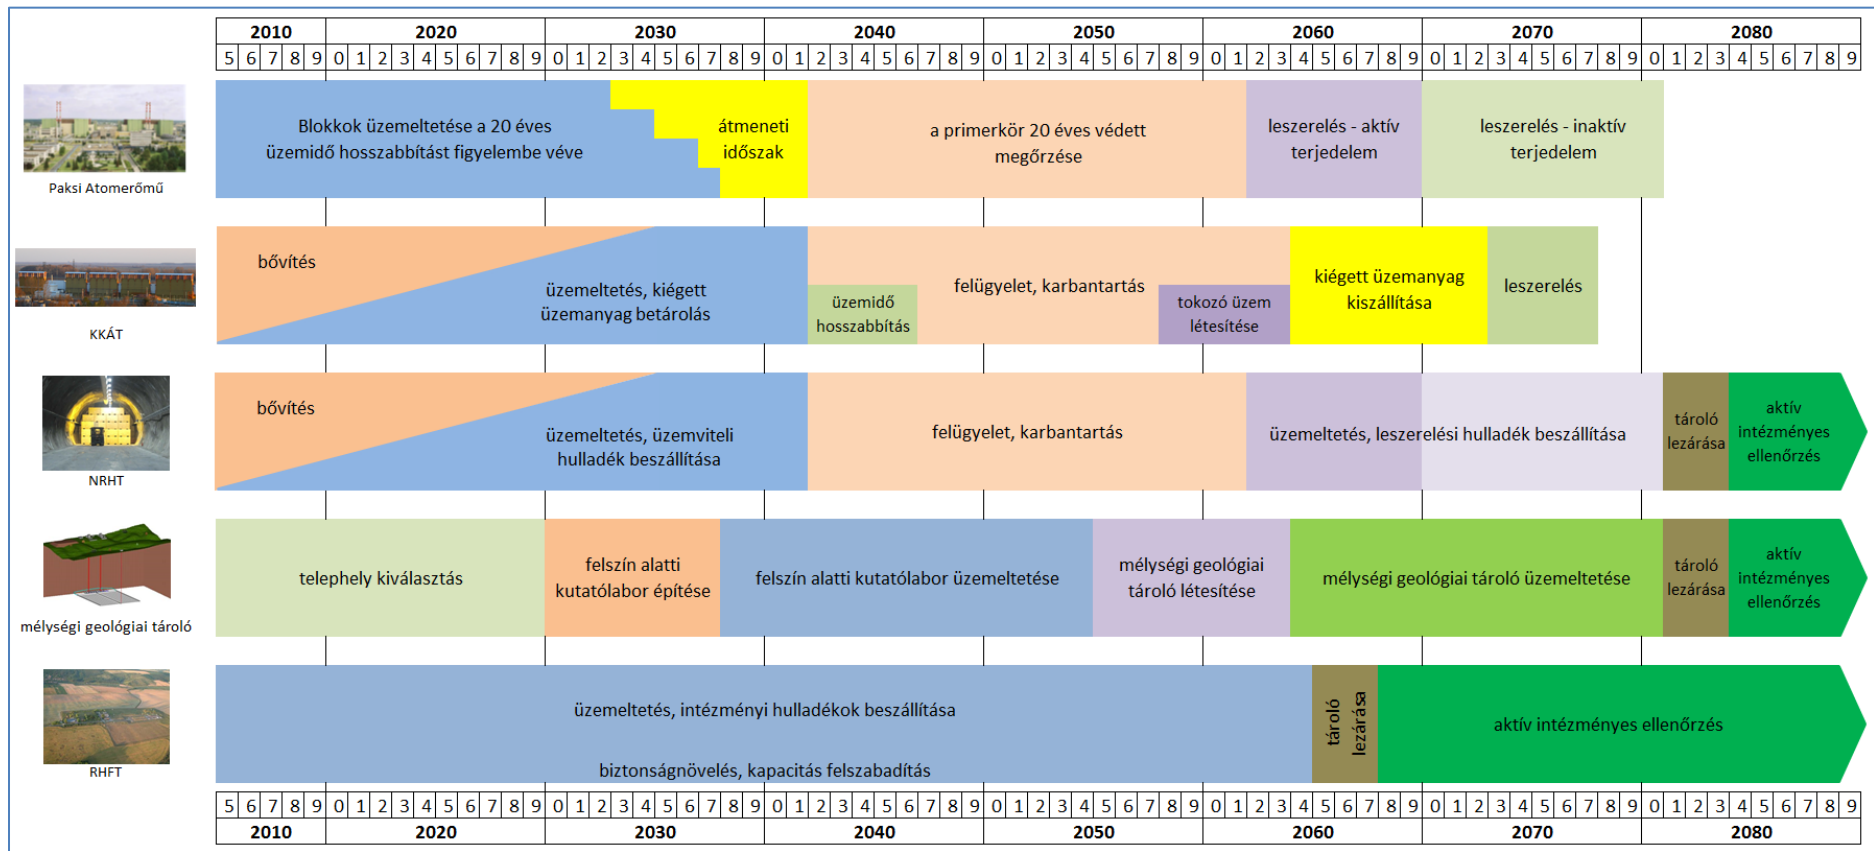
| 2010 | 2020 | 2030 | 2040 | 2050 | 2060 | 2070 | 2080 |
|---|---|---|---|---|---|---|---|
| 5 6 7 8 9 | 0 1 2 3 4 5 6 7 8 9 | 0 1 2 3 4 5 6 7 8 9 | 0 1 2 3 4 5 6 7 8 9 | 0 1 2 3 4 5 6 7 8 9 | 0 1 2 3 4 5 6 7 8 9 | 0 1 2 3 4 5 6 7 8 9 | 0 1 2 3 4 5 6 7 8 9 |

Paksi Atomerőmű

Blokkok üzemeltetése a 20 éves üzemidő hosszabbítást figyelembe véve

átmeneti időszak

a primerkör 20 éves védett megőrzése

leszerelés - aktív terjedelem

leszerelés - inaktív terjedelem

KKÁT

bővítés

üzemeltetés, kiégett üzemanyag betárolás

üzemidő hosszabbítás

felügyelet, karbantartás

tokozó üzem létesítése

kiégett üzemanyag kiszállítása

leszerelés

NRHT

bővítés

üzemeltetés, üzemviteli hulladék beszállítása

felügyelet, karbantartás

üzemeltetés, leszerelési hulladék beszállítása

tároló lezárása

aktív intézményes ellenőrzés

mélységi geológiai tároló

telephely kiválasztás

felszín alatti kutatólabor építése

felszín alatti kutatólabor üzemeltetése

mélységi geológiai tároló létesítése

mélységi geológiai tároló üzemeltetése

tároló lezárása

aktív intézményes ellenőrzés

RHFT

üzemeltetés, intézményi hulladékok beszállítása

biztonságnövelés, kapacitás felszabadítás

tároló lezárása

aktív intézményes ellenőrzés

| 5 6 7 8 9 | 0 1 2 3 4 5 6 7 8 9 | 0 1 2 3 4 5 6 7 8 9 | 0 1 2 3 4 5 6 7 8 9 | 0 1 2 3 4 5 6 7 8 9 | 0 1 2 3 4 5 6 7 8 9 | 0 1 2 3 4 5 6 7 8 9 | 0 1 2 3 4 5 6 7 8 9 |
|---|---|---|---|---|---|---|---|
| 2010 | 2020 | 2030 | 2040 | 2050 | 2060 | 2070 | 2080 |